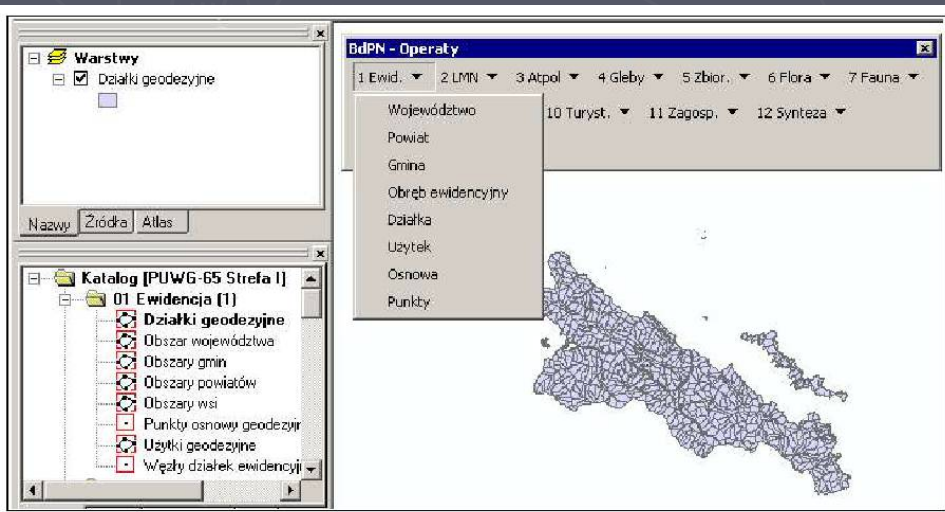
Warstwy
Działki geodezyjne

Nazwy Źródła Atlas

Katalog [PUWG-65 Strefa I]
01 Ewidencja (1)
Działki geodezyjne
Obszar województwa
Obszary gmin
Obszary powiatów
Obszary wsi
Punkty osnowy geodezyjn
Użytki geodezyjne
Węzły działek ewidencyj

BdPN - Operaty
1 Ewid. ▼ 2 LMN ▼ 3 Atpol ▼ 4 Gleby ▼ 5 Zbior. ▼ 6 Flora ▼ 7 Fauna ▼
10 Turyst. ▼ 11 Zagosp. ▼ 12 Synteza ▼

Województwo
Powiat
Gmina
Obręb ewidencyjny
Działka
Użytek
Osnowa
Punkty